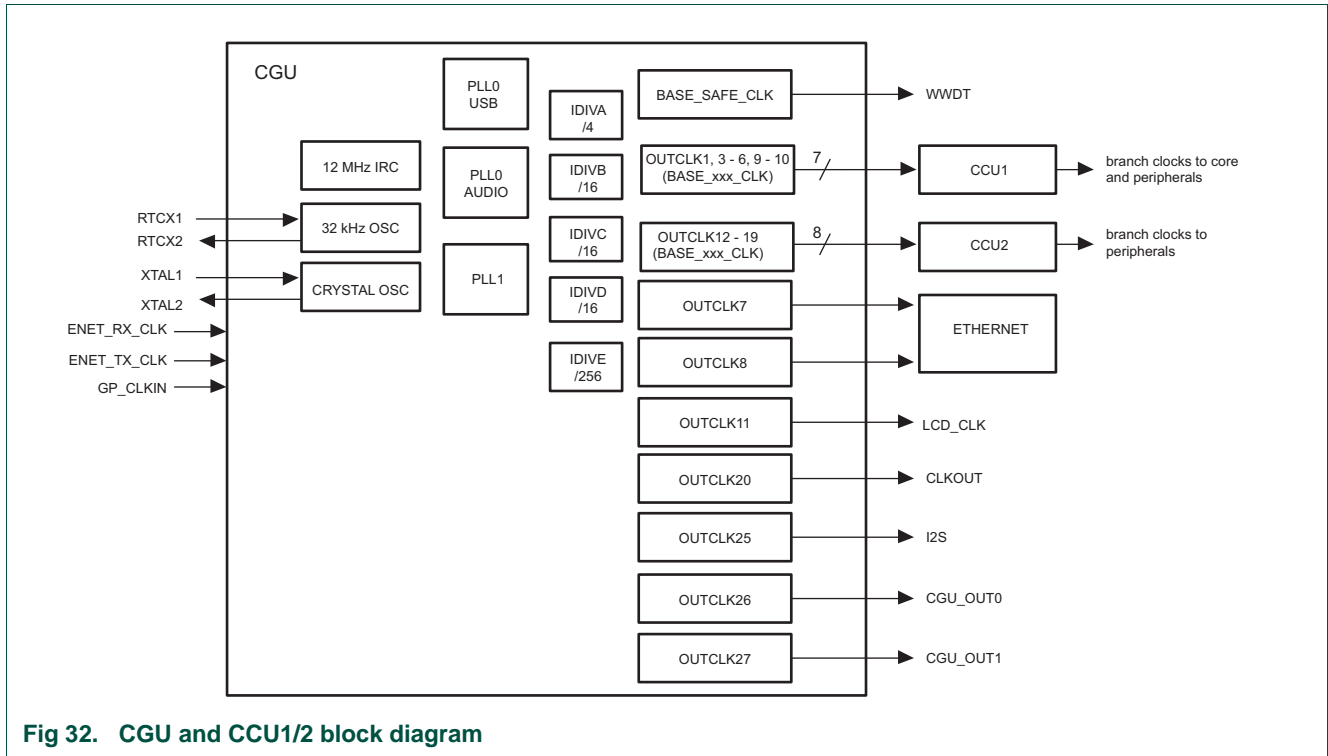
CGU

PLL0 USB

PLL0 AUDIO

PLL1

12 MHz IRC

32 kHz OSC

CRYSTAL OSC

RTCX1

RTCX2

XTAL1

XTAL2

ENET_RX_CLK

ENET_TX_CLK

GP_CLKIN

IDIVA /4

IDIVB /16

IDIVC /16

IDIVD /16

IDIVE /256

BASE_SAFE_CLK

OUTCLK1, 3 - 6, 9 - 10 (BASE_xxx_CLK)

OUTCLK12 - 19 (BASE_xxx_CLK)

OUTCLK7

OUTCLK8

OUTCLK11

OUTCLK20

OUTCLK25

OUTCLK26

OUTCLK27

7

8

WWDT

CCU1

branch clocks to core and peripherals

CCU2

branch clocks to peripherals

ETHERNET

LCD_CLK

CLKOUT

I2S

CGU_OUT0

CGU_OUT1

Fig 32. CGU and CCU1/2 block diagram